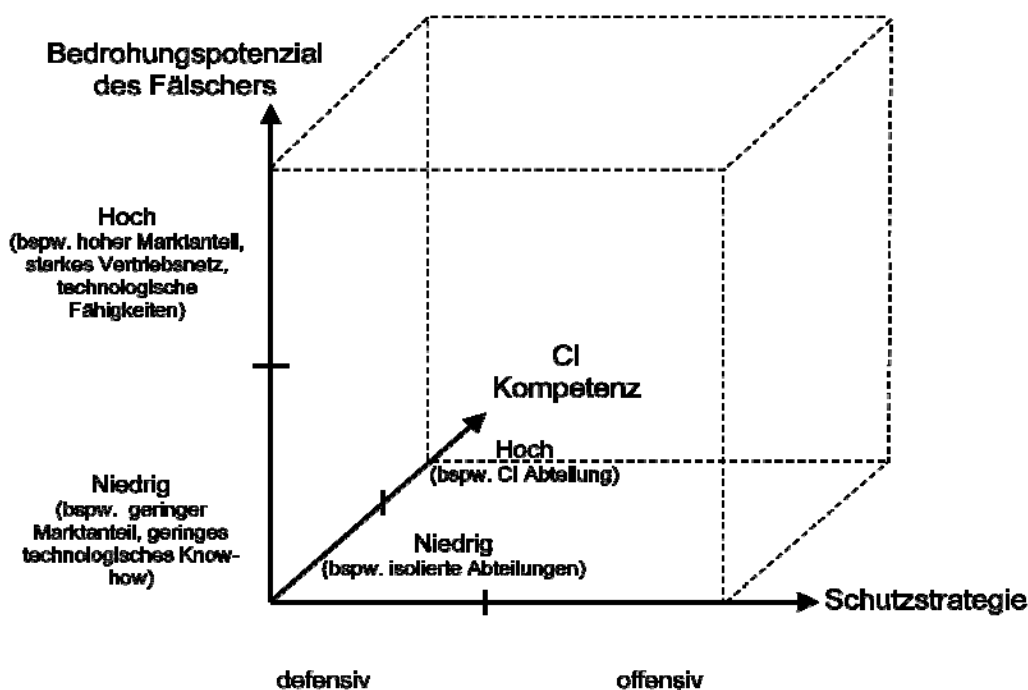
Bedrohungspotenzial des Fälschers

Hoch (bspw. hoher Marktanteil, starkes Vertriebsnetz, technologische Fähigkeiten)

CI Kompetenz

Hoch (bspw. CI Abteilung)

Niedrig (bspw. geringer Marktanteil, geringes technologisches Know-how)

Niedrig (bspw. isolierte Abteilungen)

Schutzstrategie

defensiv

offensiv